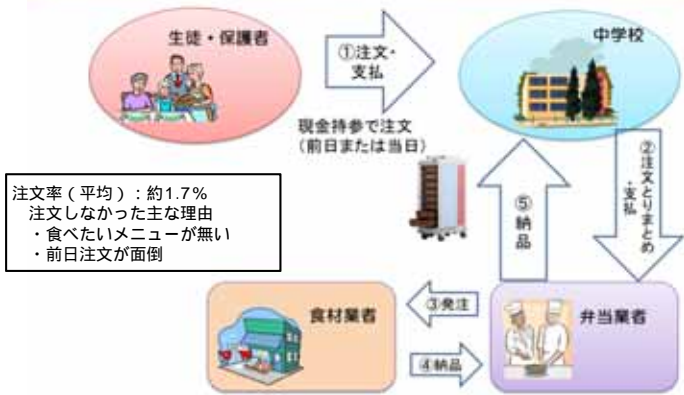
生徒・保護者

①注文・支払

中学校

現金持参で注文
（前日または当日）

②注文とりまとめ・支払

注文率（平均）：約1.7%
注文しなかった主な理由
・食べたいメニューが無い
・前日注文が面倒

⑤納品

食材業者

③発注

④納品

弁当業者